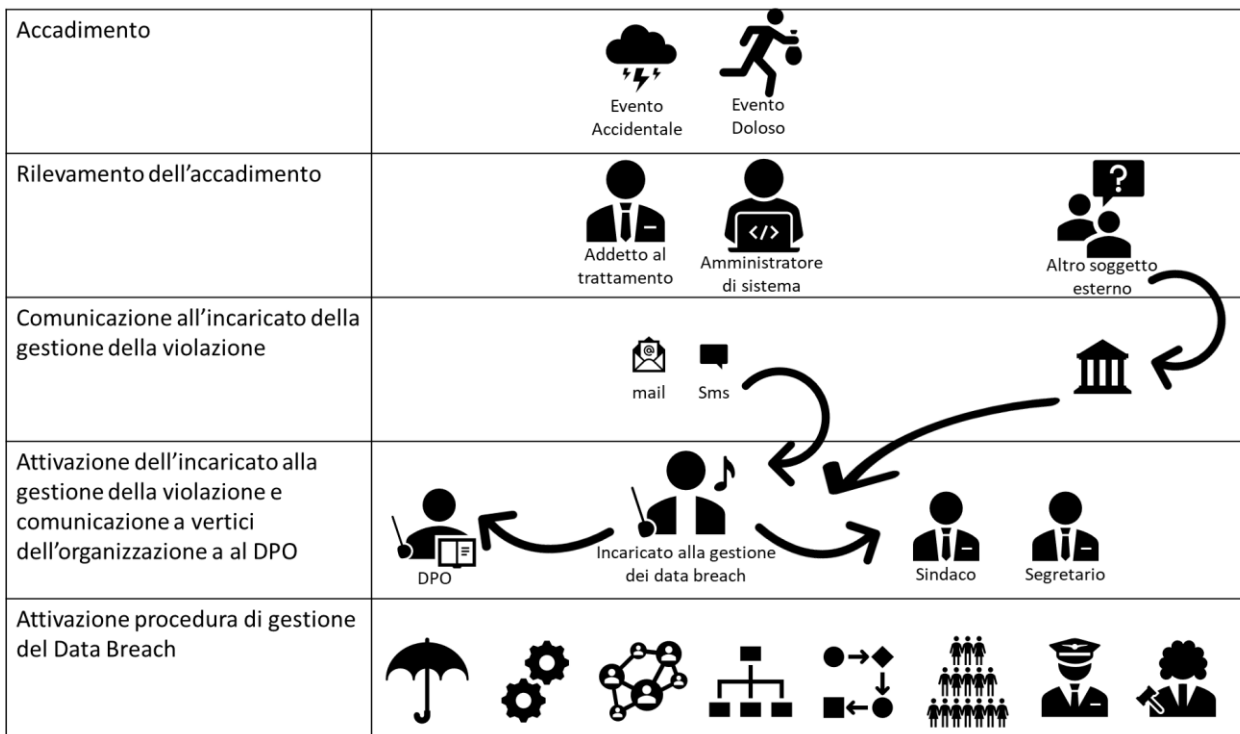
| | |
|---|---|
| Accadimento | Evento Accidentale<br>Evento Doloso |
| Rilevamento dell'accadimento | Addetto al trattamento<br>Amministratore di sistema<br>Altro soggetto esterno |
| Comunicazione all'incaricato della gestione della violazione | mail<br>Sms |
| Attivazione dell'incaricato alla gestione della violazione e comunicazione a vertici dell'organizzazione a al DPO | DPO<br>Incaricato alla gestione dei data breach<br>Sindaco<br>Segretario |
| Attivazione procedura di gestione del Data Breach | |